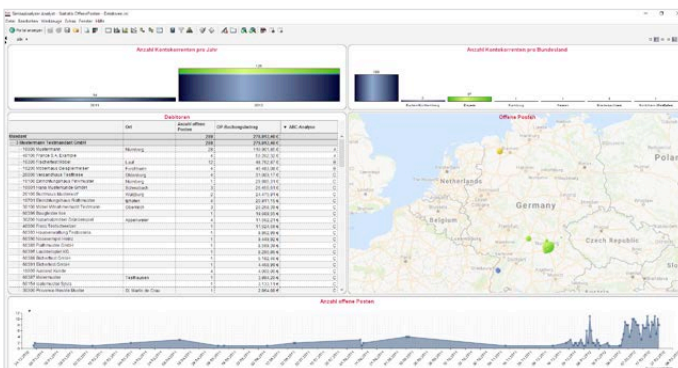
Anzahl Kontokorrenten pro Jahr

Anzahl Kontokorrenten pro Bundesland

Debitoren

| | Ort | Anzahl offene Posten | OP Buchungsbetrag | ABC Analyse |
|---|---|---|---|---|
| Mandant | | 259 | 279.893,48 € | |
| 1 Mustermann Testmandant GmbH | | 259 | 279.893,48 € | |

Offene Posten

Netherlands

Germany

Czech Republic

Anzahl offene Posten